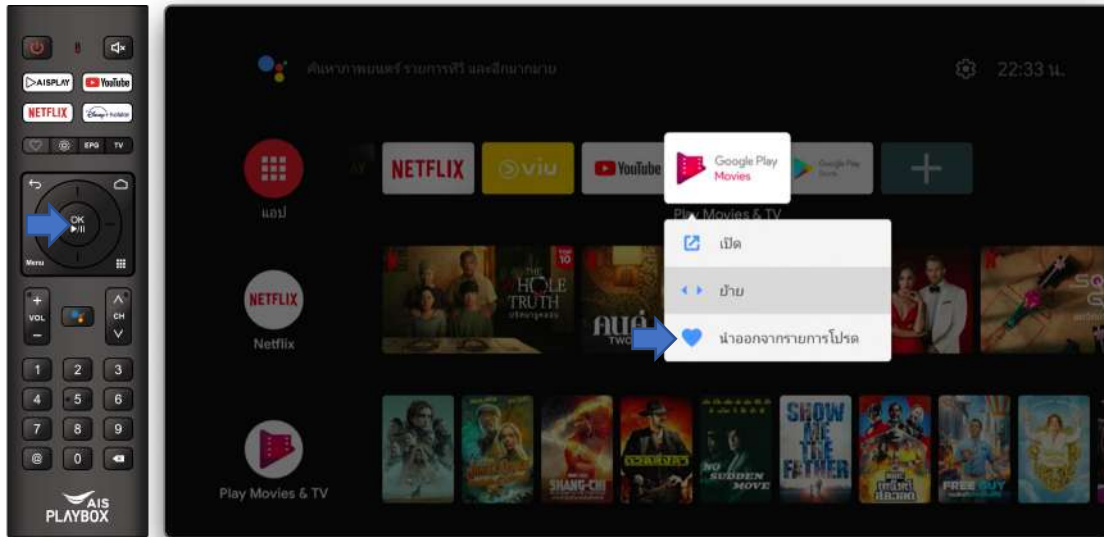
AISPLAY YouTube
NETFLIX Disney+ hotstar
EPG TV
OK
Menu
VOL
CH
1 2 3
4 5 6
7 8 9
@ 0
AIS PLAYBOX

ค้นหาภาพยนตร์ รายการทีวี และอีกมากมาย

22:33 น.

แอป

NETFLIX
viu
YouTube
Google Play Movies
Google Play Store

Play Movies & TV

เปิด
ย้าย
นำออกจากรายการโปรด

NETFLIX
Netflix

THE HOLE TRUTH

SHANG-CHI
NO SUDDEN MOVE
SHOW ME THE FATHER
FREE GUY

Play Movies & TV